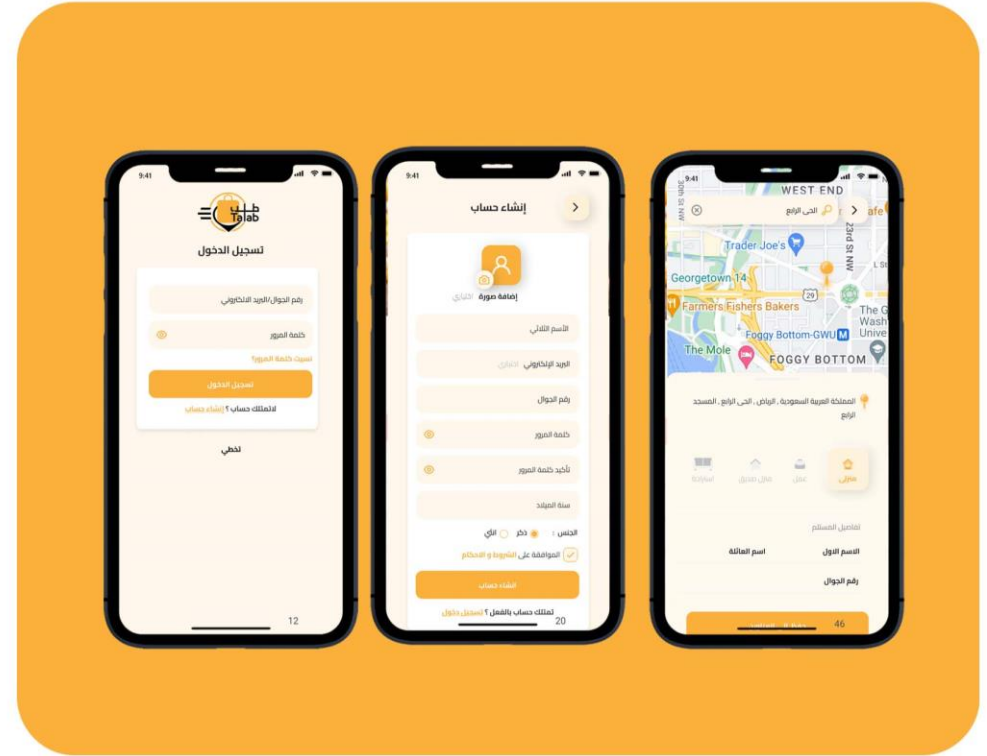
9:41

طلب Talab

تسجيل الدخول

رقم الجوال/البريد الالكتروني

كلمة المرور

نسيت كلمة المرور؟

تسجيل الدخول

لاتمتلك حساب ؟ إنشاء حساب

تخطي

12

9:41

إنشاء حساب

إضافة صورة اختياري

الأسم الثلاثي

البريد الإلكتروني اختياري

رقم الجوال

كلمة المرور

تأكيد كلمة المرور

سنة الميلاد

الجنس : ذكر انثي

الموافقة على الشروط و الاحكام

انشاء حساب

تمتلك حساب بالفعل ؟ تسجيل دخول

20

9:41

WEST END

الحي الرابع

Trader Joe's

Georgetown 14

Farmers Fishers Bakers

Foggy Bottom-GWU

The Mole

FOGGY BOTTOM

30th St NW

23rd St NW

L St

29

The G Wash Unive

afe

المملكة العربية السعودية , الرياض , الحي الرابع , المسجد الرابع

منزلي

عمل

محل تجاري

سيارتك

تفاصيل المستلم

الاسم الاول

اسم العائلة

رقم الجوال

46